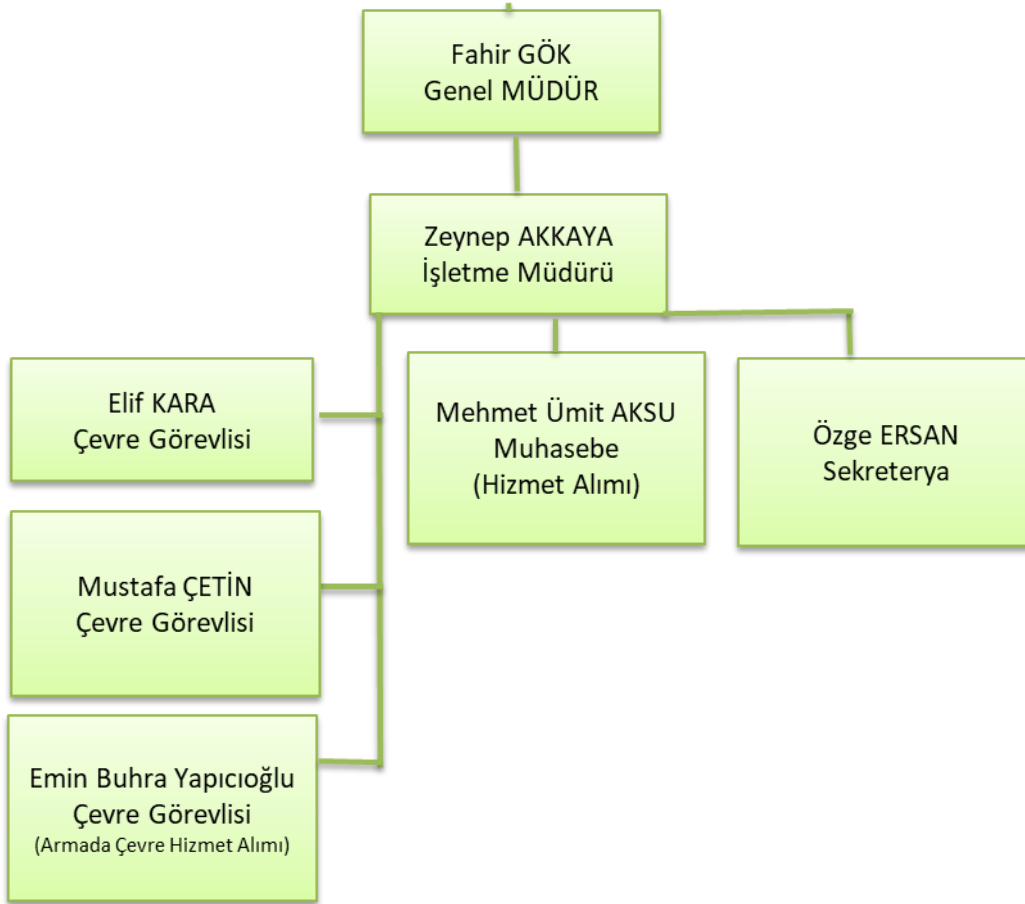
Fahir GÖK
Genel MÜDÜR

Zeynep AKKAYA
İşletme Müdürü

Elif KARA
Çevre Görevlisi

Mehmet Ümit AKSU
Muhasebe
(Hizmet Alımı)

Özge ERSAN
Sekreterya

Mustafa ÇETİN
Çevre Görevlisi

Emin Buhra Yapıcıoğlu
Çevre Görevlisi
(Armada Çevre Hizmet Alımı)